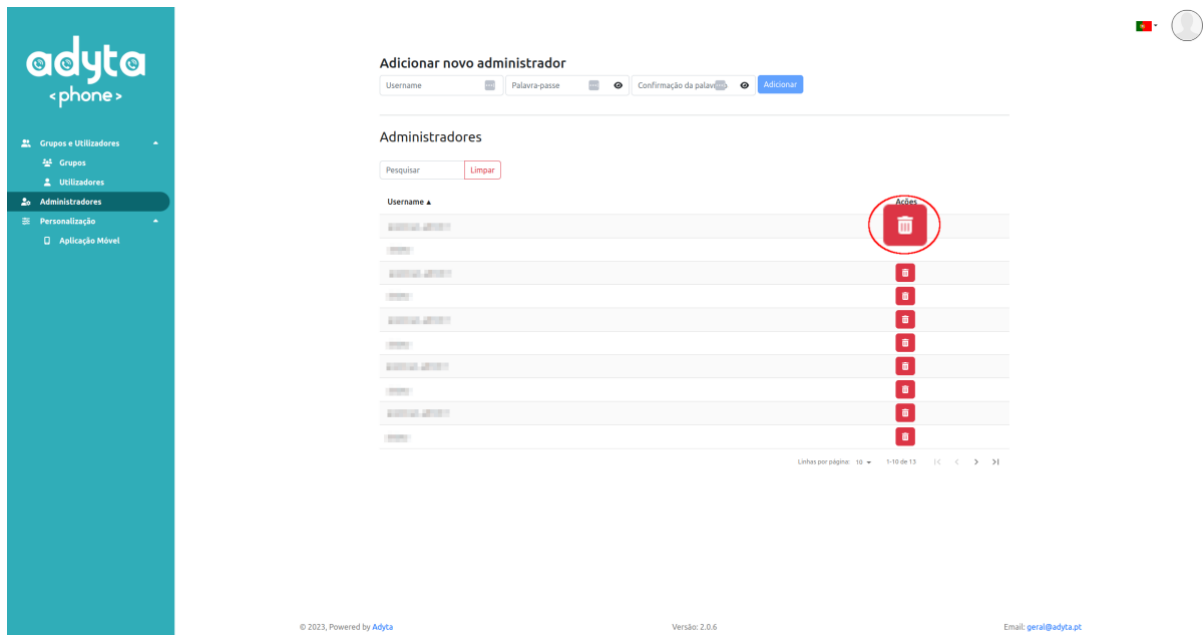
adyta
<phone>

Grupos e Utilizadores
Grupos
Utilizadores
Administradores
Personalização
Aplicação Móvel

Adicionar novo administrador

Username | Palavra-passe | Confirmação da palav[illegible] | Adicionar

Administradores

Pesquisar | Limpar

| Username ▲ | Ações |
|---|---|
| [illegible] | |
| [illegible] | |
| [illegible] | |
| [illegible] | |
| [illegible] | |
| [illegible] | |
| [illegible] | |
| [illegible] | |
| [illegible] | |
| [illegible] | |

Linhas por página: 10 ▾ 1-10 de 13

© 2023, Powered by Adyta
Versão: 2.0.6
Email: geral@adyta.pt